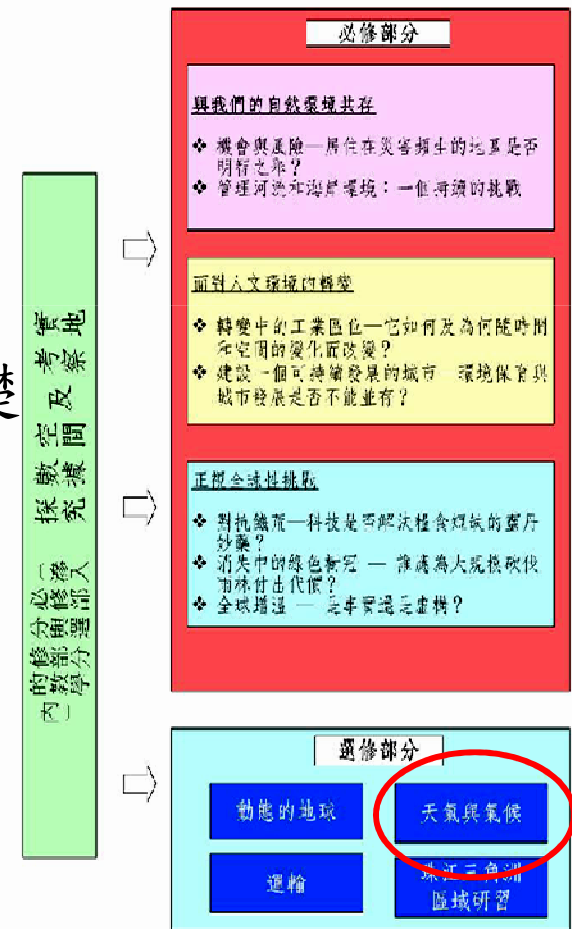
實地考察及空間數據探究（滲入必修部分和選修部分的教學）

必修部分

與我們的自然環境共存

❖ 機會與風險—居住在災害頻生的地區是否明智之舉？
❖ 管理河流和海岸環境：一個持續的挑戰

面對人文環境的轉變

❖ 轉變中的工業區位—它如何及為何隨時間和空間的變化而改變？
❖ 建設一個可持續發展的城市—環境保育與城市發展是否不能並存？

正視全球性挑戰

❖ 對抗饑荒—科技是否解決糧食短缺的靈丹妙藥？
❖ 消失中的綠色軌迹—誰應為大規模砍伐雨林付出代價？
❖ 全球增溫—是事實還是虛構？

選修部分

動態的地球

天氣與氣候

運輸

珠江三角洲區域研習